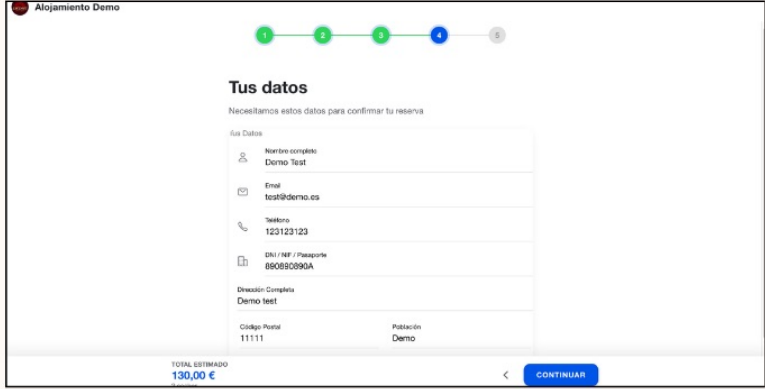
Alojamiento Demo

1 2 3 4 5

Tus datos

Necesitamos estos datos para confirmar tu reserva

Tus Datos

Nombre completo
Demo Test

Email
test@demo.es

Teléfono
123123123

DNI / NIF / Pasaporte
890890890A

Dirección Completa
Demo test

Código Postal
11111

Población
Demo

TOTAL ESTIMADO
130,00 €

<

CONTINUAR